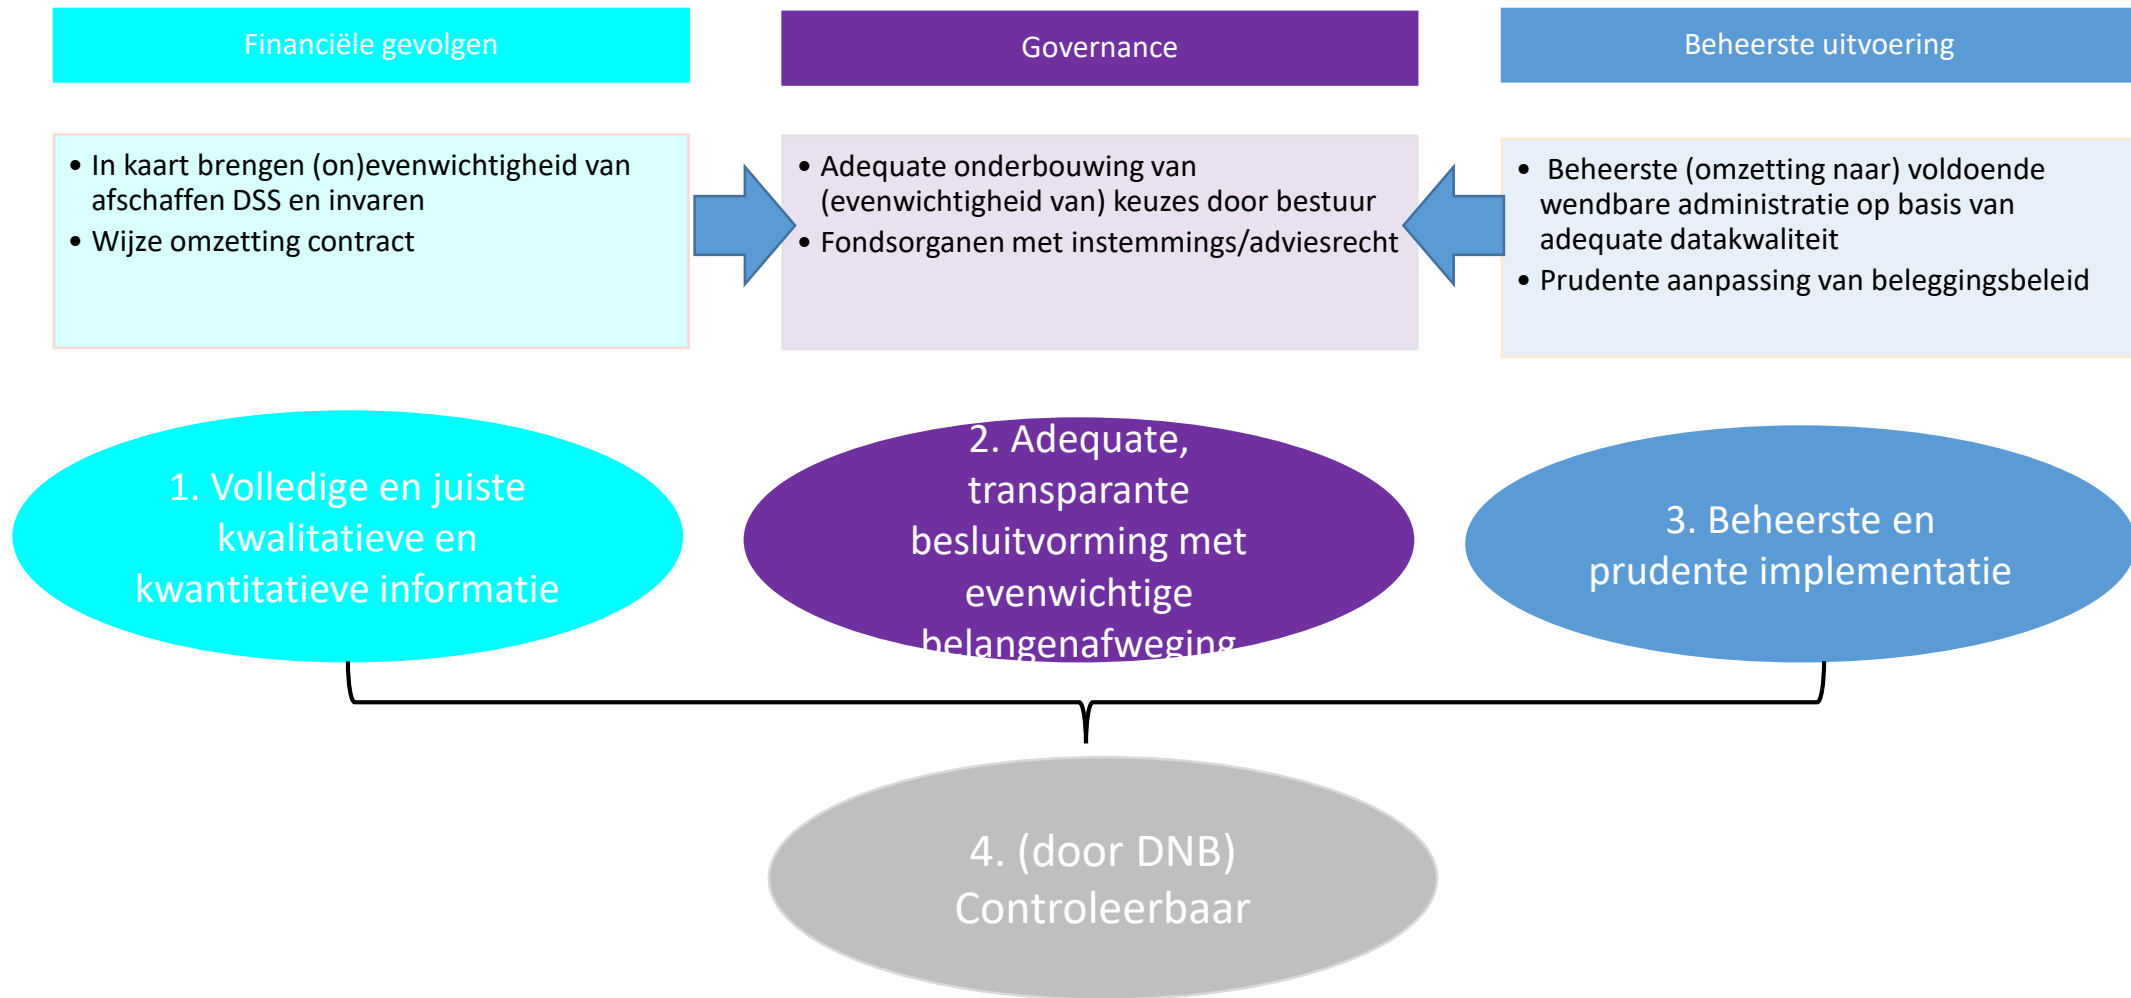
Financiële gevolgen

Governance

Beheerste uitvoering

• In kaart brengen (on)evenwichtigheid van afschaffen DSS en invaren
• Wijze omzetting contract

• Adequate onderbouwing van (evenwichtigheid van) keuzes door bestuur
• Fondsorganen met instemmings/adviesrecht

• Beheerste (omzetting naar) voldoende wendbare administratie op basis van adequate datakwaliteit
• Prudente aanpassing van beleggingsbeleid

1. Volledige en juiste kwalitatieve en kwantitatieve informatie

2. Adequate, transparante besluitvorming met evenwichtige belangenafweging

3. Beheerste en prudente implementatie

4. (door DNB) Controleerbaar